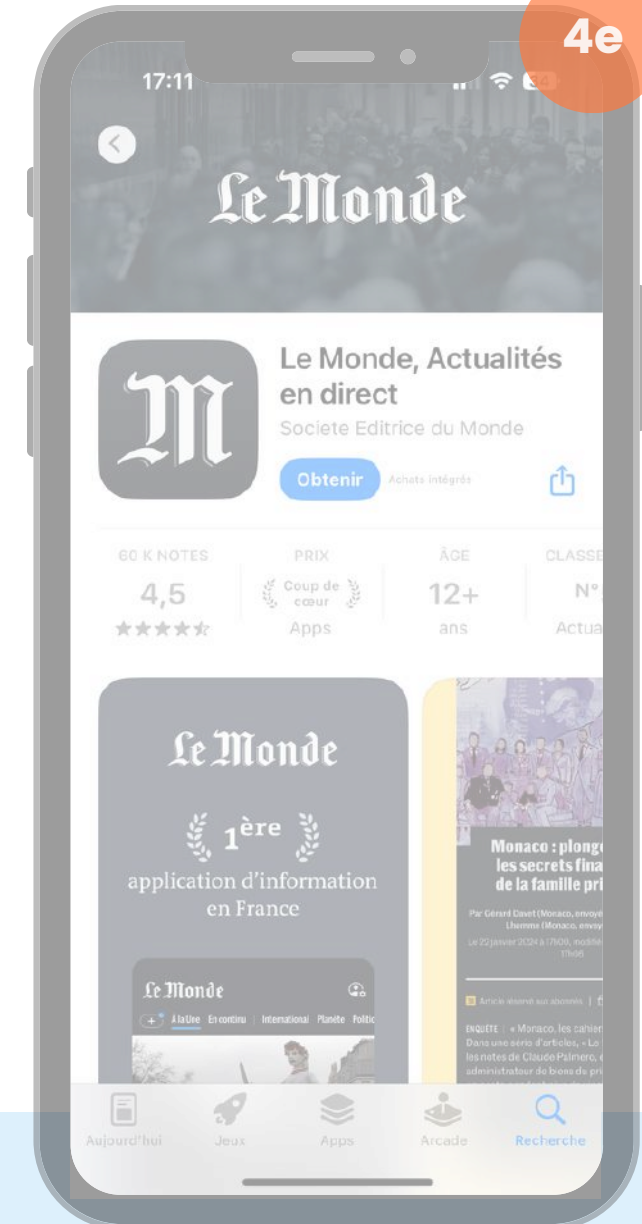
4e

17:11

Le Monde

Le Monde, Actualités en direct
Societe Editrice du Monde

Obtenir
Achats intégrés

60 K NOTES
4,5
★★★★★

PRIX
Coup de cœur
Apps

ÂGE
12+
ans

CLASSE
N°
Actua

Le Monde
1ère
application d'information en France

Le Monde
À la Une En continu International Planète Politic

Monaco : plonge les secrets fina de la famille pri

Par Gérard Davet (Monaco, envoyé Lhomme (Monaco, envoy
Le 20 janvier 2024 à 17h09, modifié 17h56

Article réservé aux abonnés

ENQUÊTE « Monaco, les cahier Dans une série d'articles, « Le les notes de Claude Palmero, administrateur de biens du pri

Aujourd'hui
Jeux
Apps
Arcade
Recherche